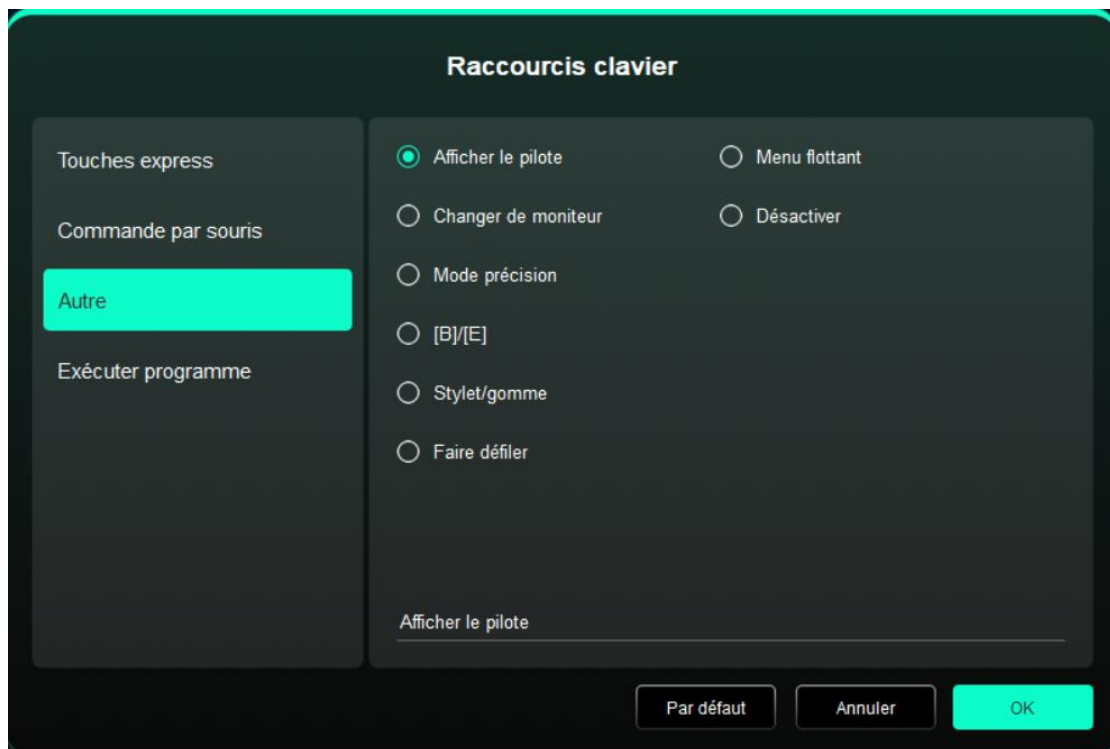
Raccourcis clavier

Touches express

Commande par souris

Autre

Exécuter programme

Afficher le pilote

Changer de moniteur

Mode précision

[B]/[E]

Stylet/gomme

Faire défiler

Menu flottant

Désactiver

Afficher le pilote

Par défaut

Annuler

OK